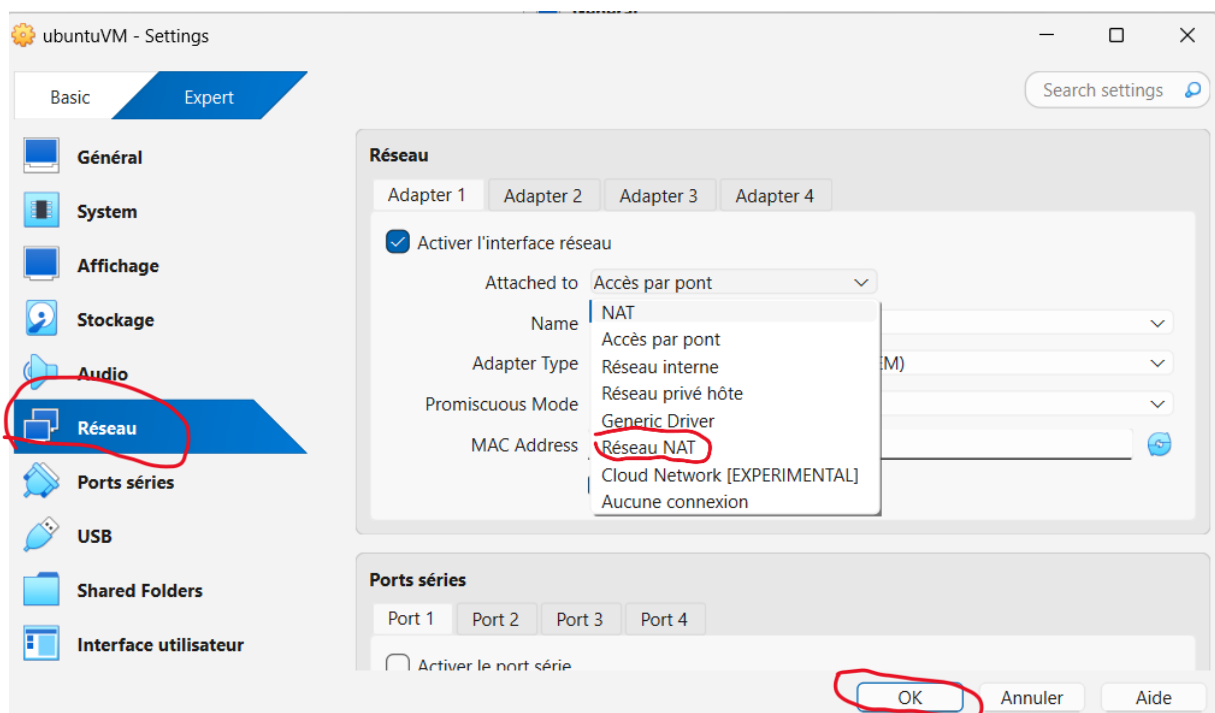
ubuntuVM - Settings

Basic Expert

Search settings

Général
System
Affichage
Stockage
Audio
Réseau
Ports séries
USB
Shared Folders
Interface utilisateur

Réseau

Adapter 1 Adapter 2 Adapter 3 Adapter 4

Activer l'interface réseau

Attached to Accès par pont

Name

Adapter Type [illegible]M)

Promiscuous Mode

MAC Address

NAT
Accès par pont
Réseau interne
Réseau privé hôte
Generic Driver
Réseau NAT
Cloud Network [EXPERIMENTAL]
Aucune connexion

Ports séries

Port 1 Port 2 Port 3 Port 4

Activer le port série

OK Annuler Aide